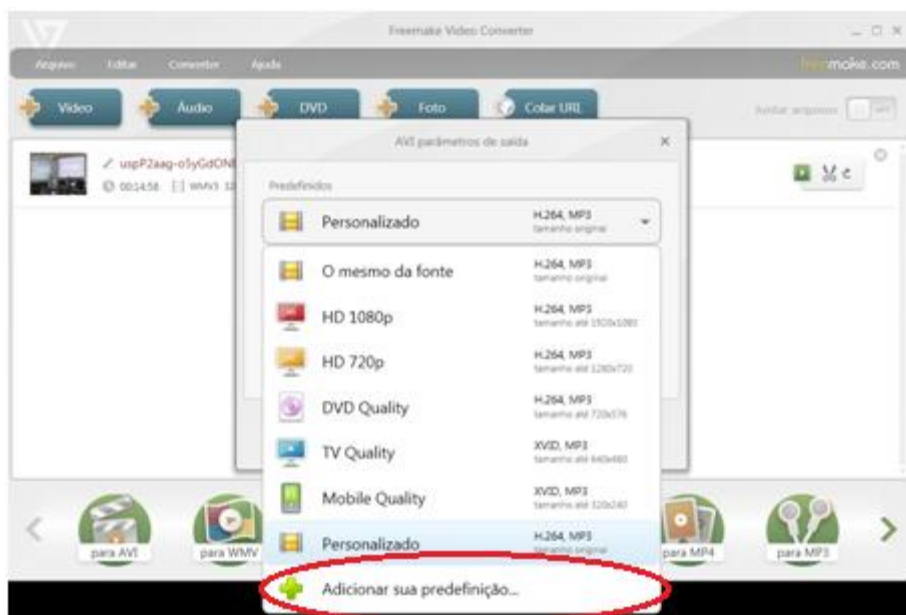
Freemake Video Converter

Arquivo Editar Converter Ajuda

freemake.com

Vídeo Áudio DVD Foto Colar URL

Juntar arquivos

uspP2aag-o5yGdON

00:14:58 WMV3

AVI parâmetros de saída

Predefinidos

Personalizado H.264, MP3 tamanho original

O mesmo da fonte H.264, MP3 tamanho original

HD 1080p H.264, MP3 tamanho até 1920x1080

HD 720p H.264, MP3 tamanho até 1280x720

DVD Quality H.264, MP3 tamanho até 720x576

TV Quality XVID, MP3 tamanho até 640x480

Mobile Quality XVID, MP3 tamanho até 320x240

Personalizado H.264, MP3 tamanho original

Adicionar sua predefinição...

para AVI para WMV para MP4 para MP3